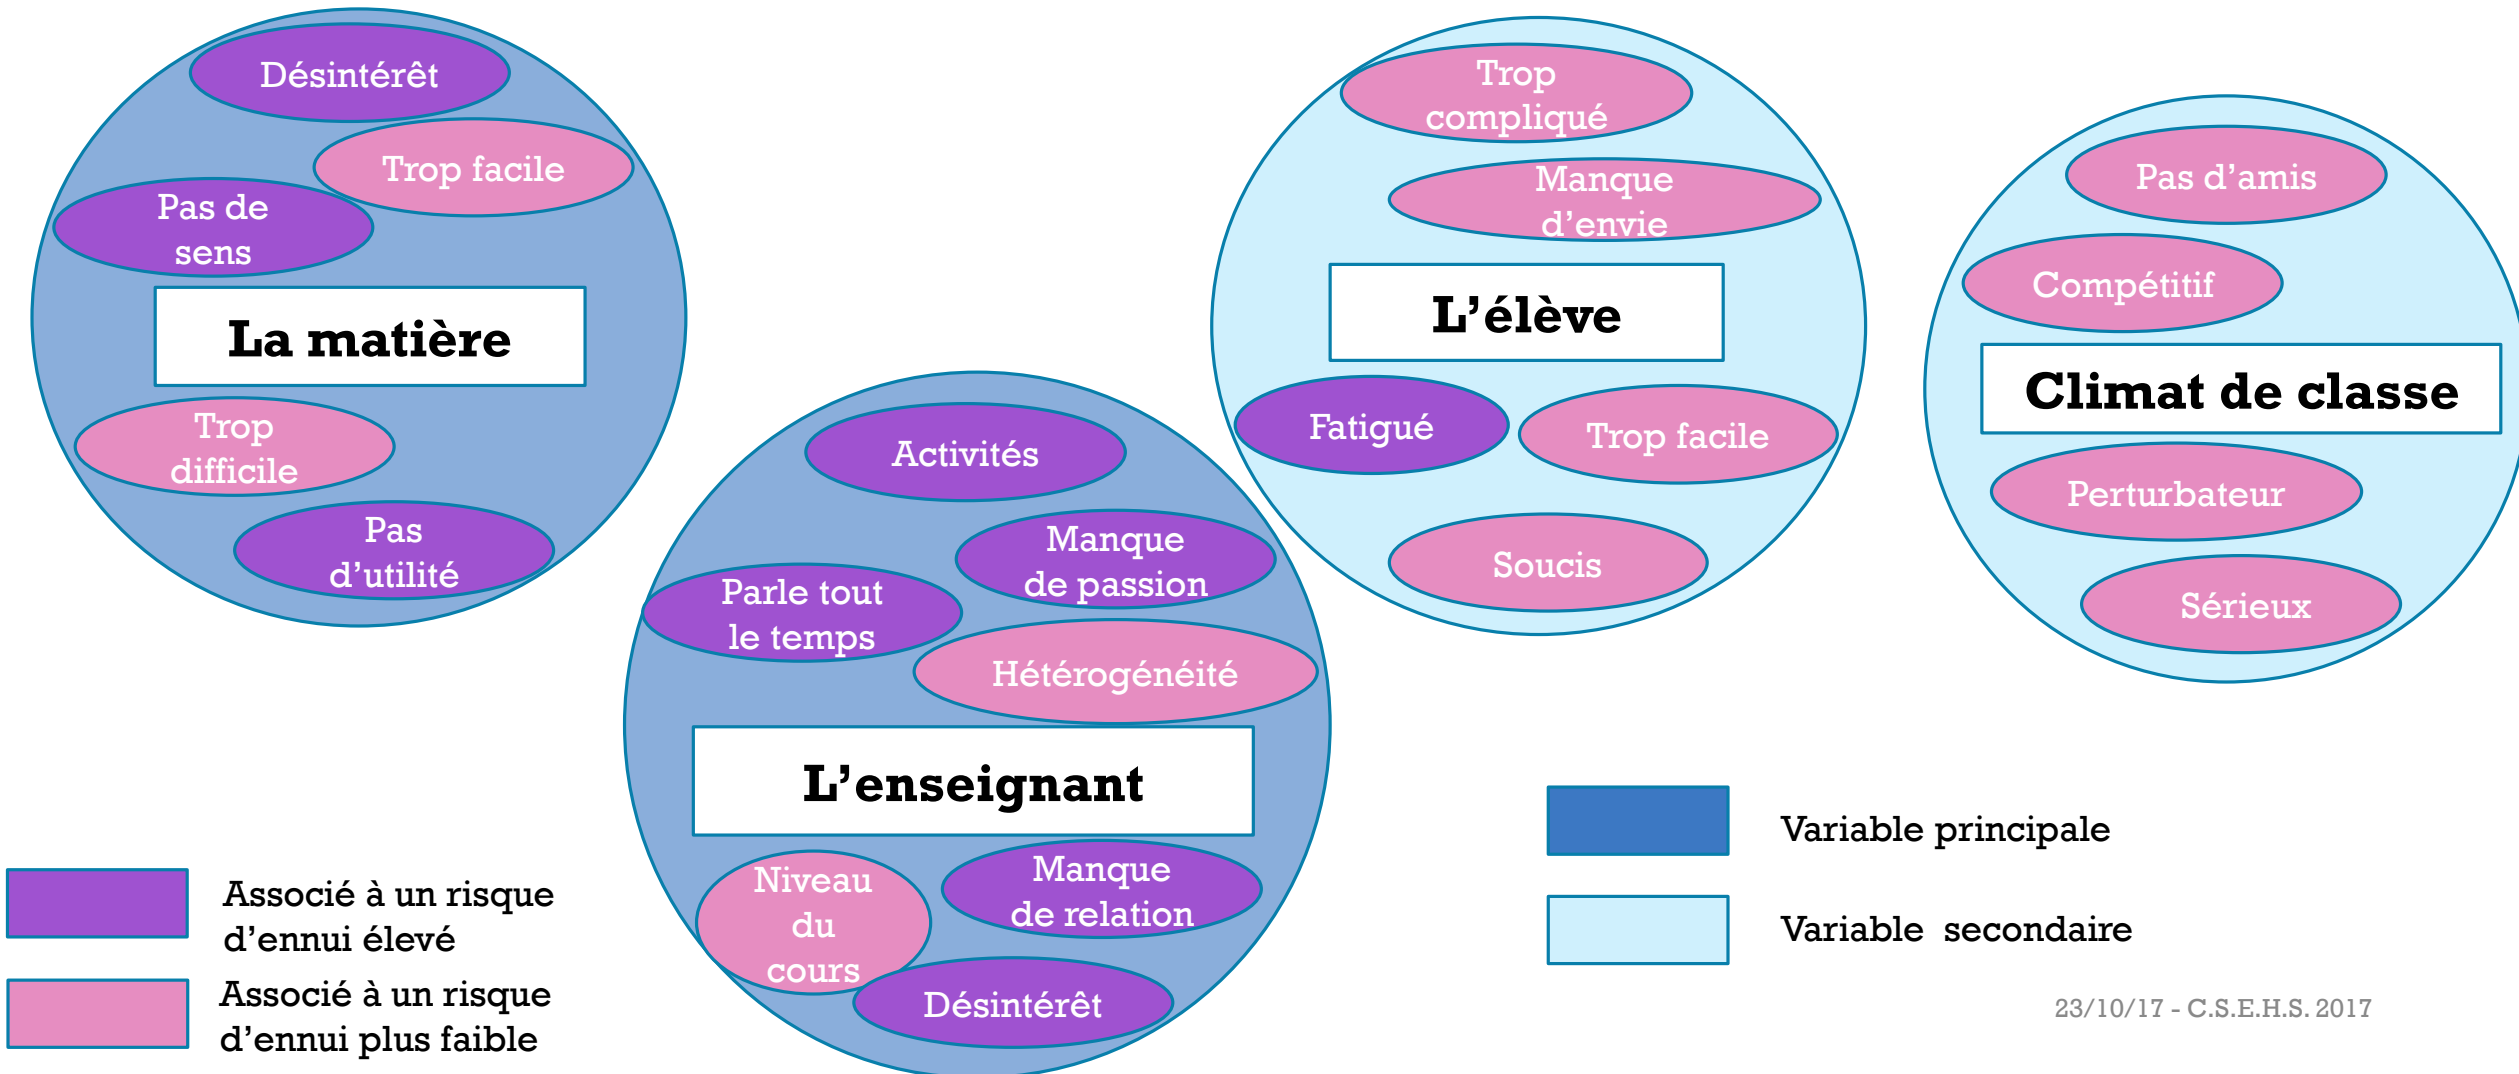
Désintérêt

Trop facile

Pas de sens

La matière

Trop difficile

Pas d'utilité

Activités

Manque de passion

Parle tout le temps

Hétérogénéité

L'enseignant

Niveau du cours

Manque de relation

Désintérêt

Trop compliqué

Manque d'envie

L'élève

Fatigué

Trop facile

Soucis

Pas d'amis

Compétitif

Climat de classe

Perturbateur

Sérieux

Associé à un risque d'ennui élevé

Associé à un risque d'ennui plus faible

Variable principale

Variable secondaire

23/10/17 - C.S.E.H.S. 2017